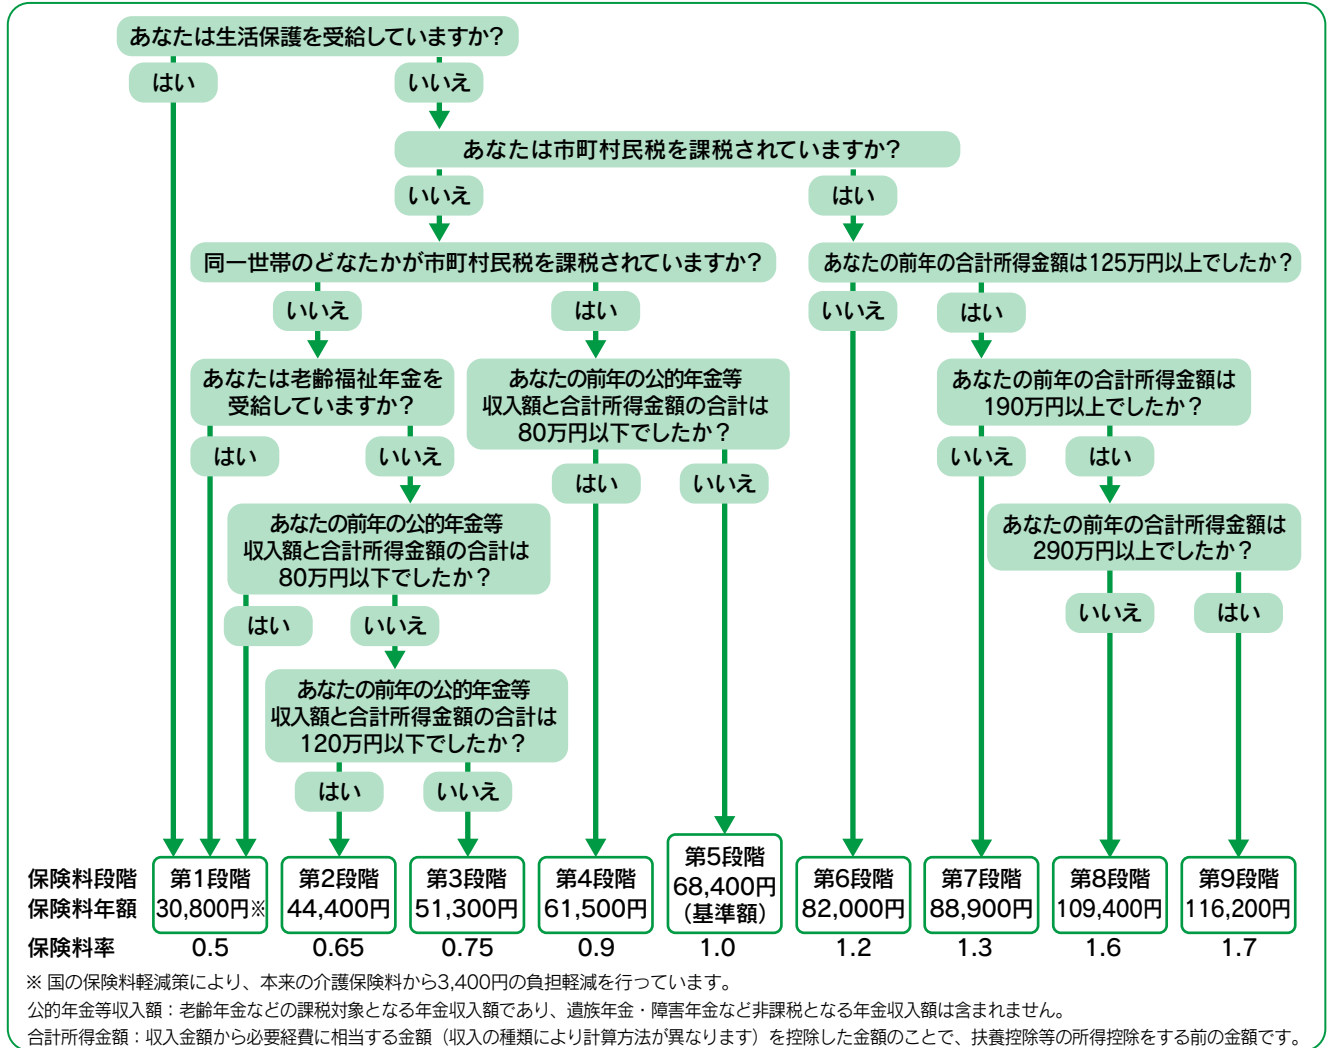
あなたは生活保護を受給していますか?

はい

いいえ

あなたは市町村民税を課税されていますか?

いいえ

はい

同一世帯のどなたかが市町村民税を課税されていますか?

あなたの前年の合計所得金額は125万円以上でしたか?

いいえ

はい

いいえ

はい

あなたは老齢福祉年金を受給していますか?

あなたの前年の公的年金等収入額と合計所得金額の合計は80万円以下でしたか?

あなたの前年の合計所得金額は190万円以上でしたか?

はい

いいえ

はい

いいえ

いいえ

はい

あなたの前年の公的年金等収入額と合計所得金額の合計は80万円以下でしたか?

あなたの前年の合計所得金額は290万円以上でしたか?

はい

いいえ

いいえ

はい

あなたの前年の公的年金等収入額と合計所得金額の合計は120万円以下でしたか?

はい

いいえ

| 保険料段階 保険料年額 | 第1段階 30,800円※ | 第2段階 44,400円 | 第3段階 51,300円 | 第4段階 61,500円 | 第5段階 68,400円 (基準額) | 第6段階 82,000円 | 第7段階 88,900円 | 第8段階 109,400円 | 第9段階 116,200円 |
|---|---|---|---|---|---|---|---|---|---|
| 保険料率 | 0.5 | 0.65 | 0.75 | 0.9 | 1.0 | 1.2 | 1.3 | 1.6 | 1.7 |

※ 国の保険料軽減策により、本来の介護保険料から3,400円の負担軽減を行っています。

公的年金等収入額：老齢年金などの課税対象となる年金収入額であり、遺族年金・障害年金など非課税となる年金収入額は含まれません。

合計所得金額：収入金額から必要経費に相当する金額（収入の種類により計算方法が異なります）を控除した金額のことで、扶養控除等の所得控除をする前の金額です。